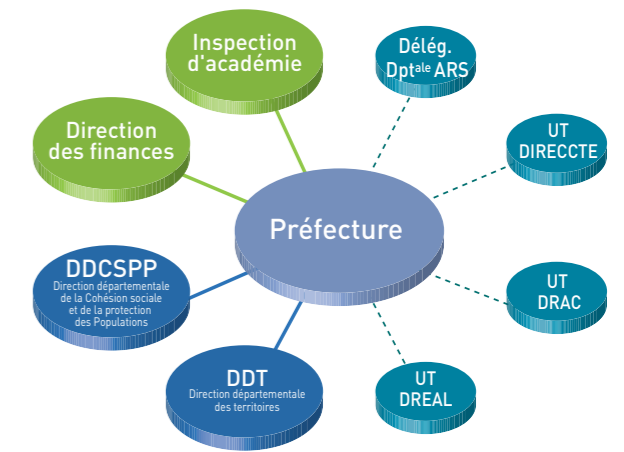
Inspection d'académie

Direction des finances

Délég. Dpt$^{ale}$ ARS

UT DIRECCTE

Préfecture

DDCSPP
Direction départementale de la Cohésion sociale et de la protection des Populations

UT DRAC

DDT
Direction départementale des territoires

UT DREAL